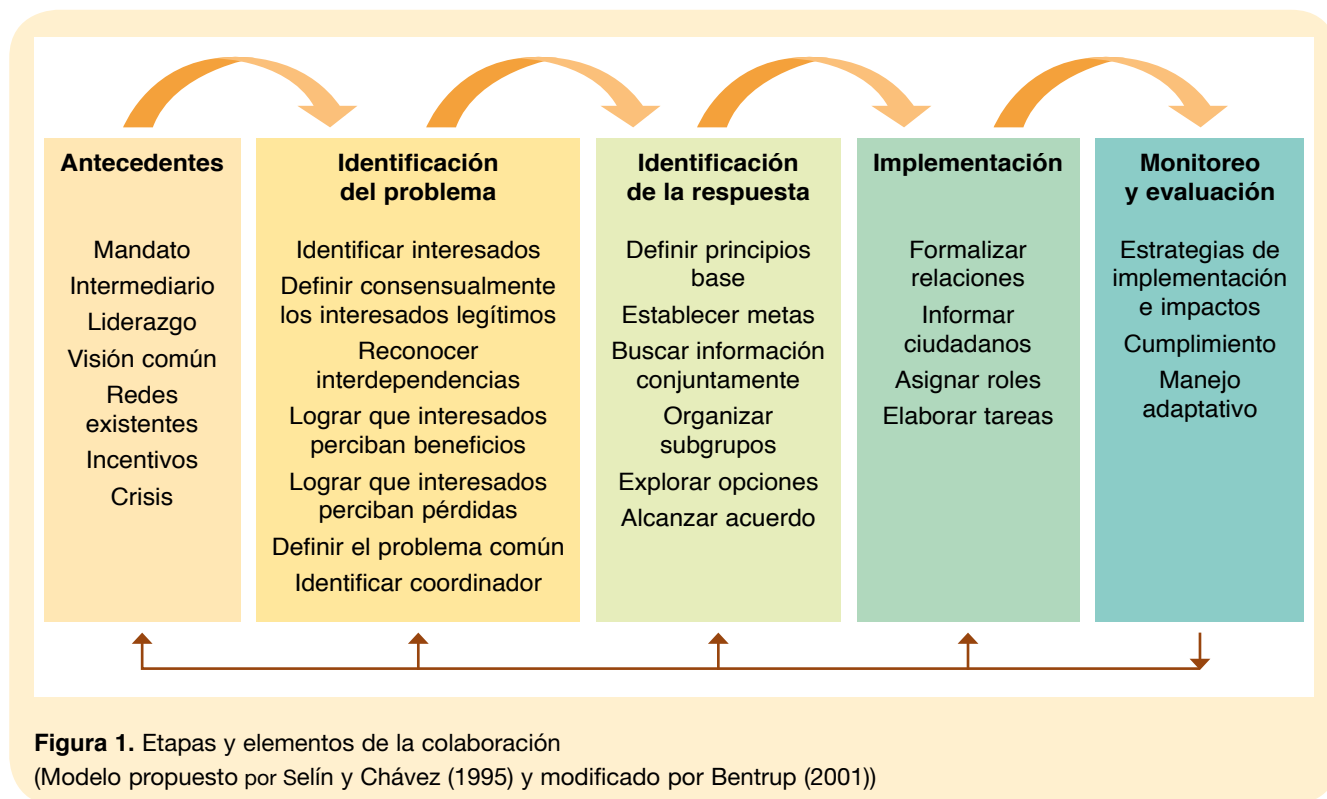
Antecedentes

Mandato
Intermediario
Liderazgo
Visión común
Redes existentes
Incentivos
Crisis

Identificación del problema

Identificar interesados
Definir consensualmente los interesados legítimos
Reconocer interdependencias
Lograr que interesados perciban beneficios
Lograr que interesados perciban pérdidas
Definir el problema común
Identificar coordinador

Identificación de la respuesta

Definir principios base
Establecer metas
Buscar información conjuntamente
Organizar subgrupos
Explorar opciones
Alcanzar acuerdo

Implementación

Formalizar relaciones
Informar ciudadanos
Asignar roles
Elaborar tareas

Monitoreo y evaluación

Estrategias de implementación e impactos
Cumplimiento
Manejo adaptativo

**Figura 1.** Etapas y elementos de la colaboración
(Modelo propuesto por Selín y Chávez (1995) y modificado por Bentrup (2001))